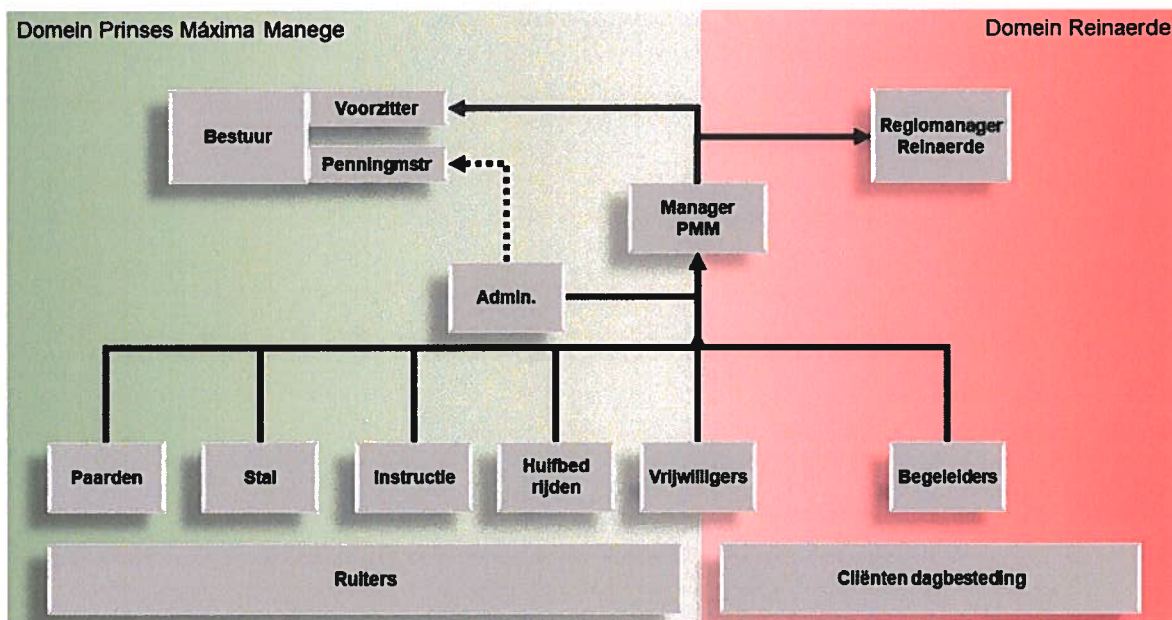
Domein Prinses Máxima Manege

Domein Reinaerde

Bestuur

Voorzitter

Penningmstr

Regiomanager Reinaerde

Manager PMM

Admin.

Paarden

Stal

Instructie

Huifbed rijden

Vrijwilligers

Begeleiders

Ruiters

Cliënten dagbesteding